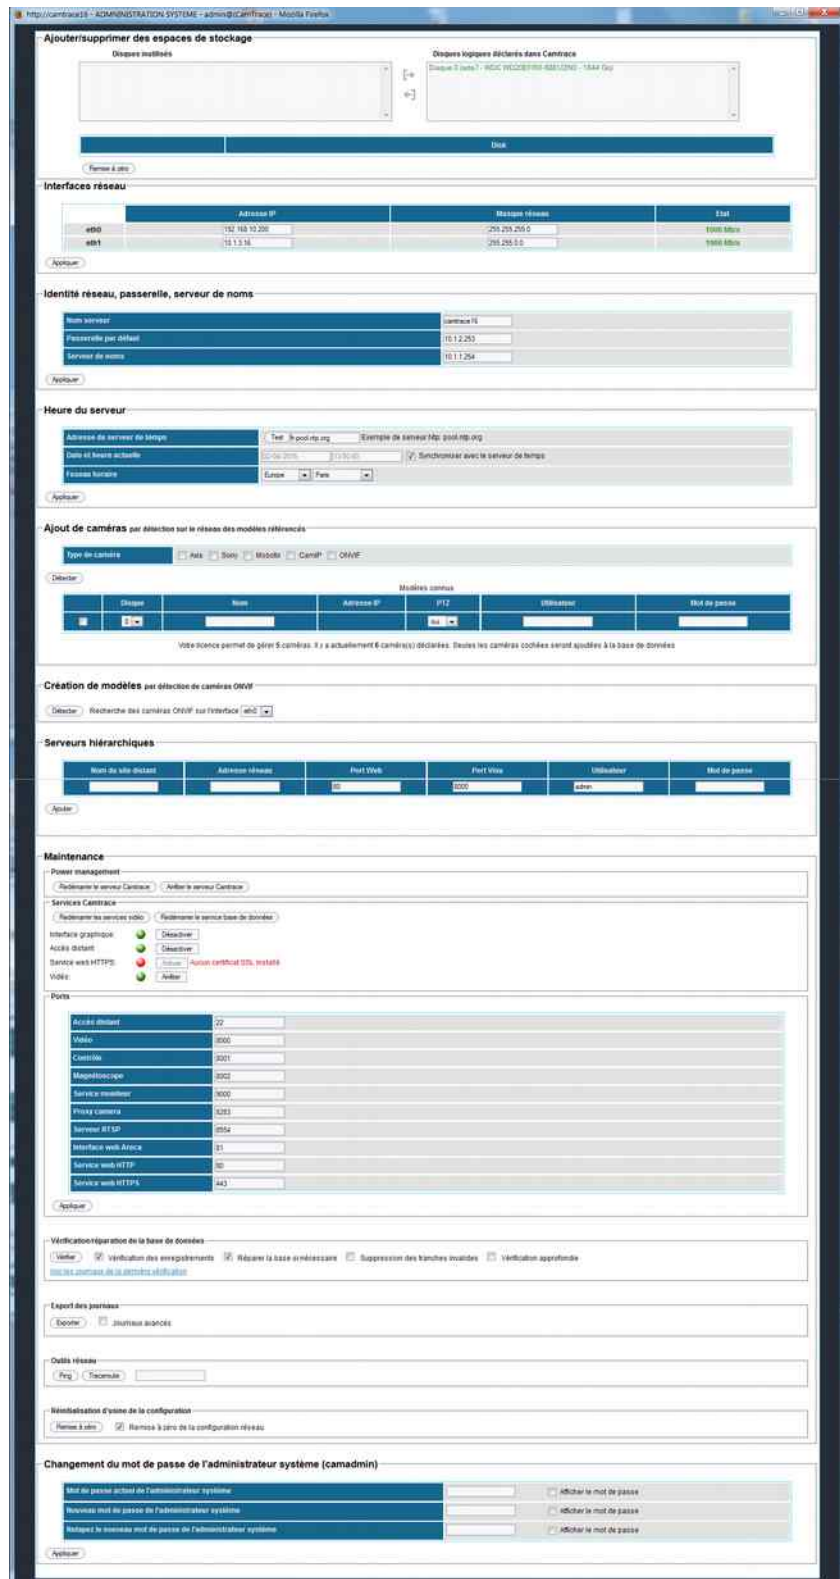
http://camtrace16 - ADMINISTRATION SYSTEME - admin@Camtrace - Mozilla Firefox

Ajouter/supprimer des espaces de stockage

Disques inutilisés

Disques logiques déclarés dans Camtrace

Disque 0 (sata7 - WDC WD20EFRX-68EUZN0 - 1844 Go)

| | Disk |
|---|---|

Remise à zéro

Interfaces réseau

| | Adresse IP | Masque réseau | Etat |
|---|---|---|---|
| eth0 | 192.168.10.200 | 255.255.255.0 | 1000 Mb/s |
| eth1 | 10.1.3.16 | 255.255.0.0 | 1000 Mb/s |

Appliquer

Identité réseau, passerelle, serveur de noms

| Nom serveur | camtrace16 |
|---|---|
| Passerelle par défaut | 10.1.2.253 |
| Serveur de noms | 10.1.1.254 |

Appliquer

Heure du serveur

| Adresse de serveur de temps | Test fr.pool.ntp.org Exemple de serveur ntp: pool.ntp.org |
|---|---|
| Date et heure actuelle | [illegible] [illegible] Synchroniser avec le serveur de temps |
| Fuseau horaire | Europe Paris |

Appliquer

Ajout de caméras par détection sur le réseau des modèles référencés

Type de caméra: Axis Sony Mobotix CamIP ONVIF

Détecter

Modèles connus

| | Disque | Nom | Adresse IP | PTZ | Utilisateur | Mot de passe |
|---|---|---|---|---|---|---|
| | 0 | | | Aucun | | |

Votre licence permet de gérer 5 caméras. Il y a actuellement 6 caméra(s) déclarées. Seules les caméras cochées seront ajoutées à la base de données

Création de modèles par détection de caméras ONVIF

Détecter Recherche des caméras ONVIF sur l'interface eth0

Serveurs hiérarchiques

| Nom du site distant | Adresse réseau | Port Web | Port Vidéo | Utilisateur | Mot de passe |
|---|---|---|---|---|---|
| | | 80 | 8000 | admin | |

Ajouter

Maintenance

Power management

Redémarrer le serveur Camtrace Arrêter le serveur Camtrace

Services Camtrace

Redémarrer les services vidéo Redémarrer le service base de données

Interface graphique: Désactiver
Accès distant: Désactiver
Service web HTTPS: Activer Aucun certificat SSL installé
Vidéo: Arrêter

Ports

| Accès distant | 22 |
|---|---|
| Vidéo | 8000 |
| Contrôle | 8001 |
| Magnétoscope | 8002 |
| Service moniteur | 9000 |
| Proxy caméra | 8283 |
| Serveur RTSP | 8554 |
| Interface web Areca | 81 |
| Service web HTTP | 80 |
| Service web HTTPS | 443 |

Appliquer

Vérification/réparation de la base de données

Vérifier Vérification des enregistrements Réparer la base si nécessaire Suppression des tranches invalides Vérification approfondie

Voir les journaux de la dernière vérification

Export des journaux

Exporter Journaux avancés

Outils réseau

Ping Traceroute

Réinitialisation d'usine de la configuration

Remise à zéro Remise à zéro de la configuration réseau

Changement du mot de passe de l'administrateur système (camadmin)

| Mot de passe actuel de l'administrateur système | | Afficher le mot de passe |
|---|---|---|
| Nouveau mot de passe de l'administrateur système | | Afficher le mot de passe |
| Retapez le nouveau mot de passe de l'administrateur système | | Afficher le mot de passe |

Appliquer